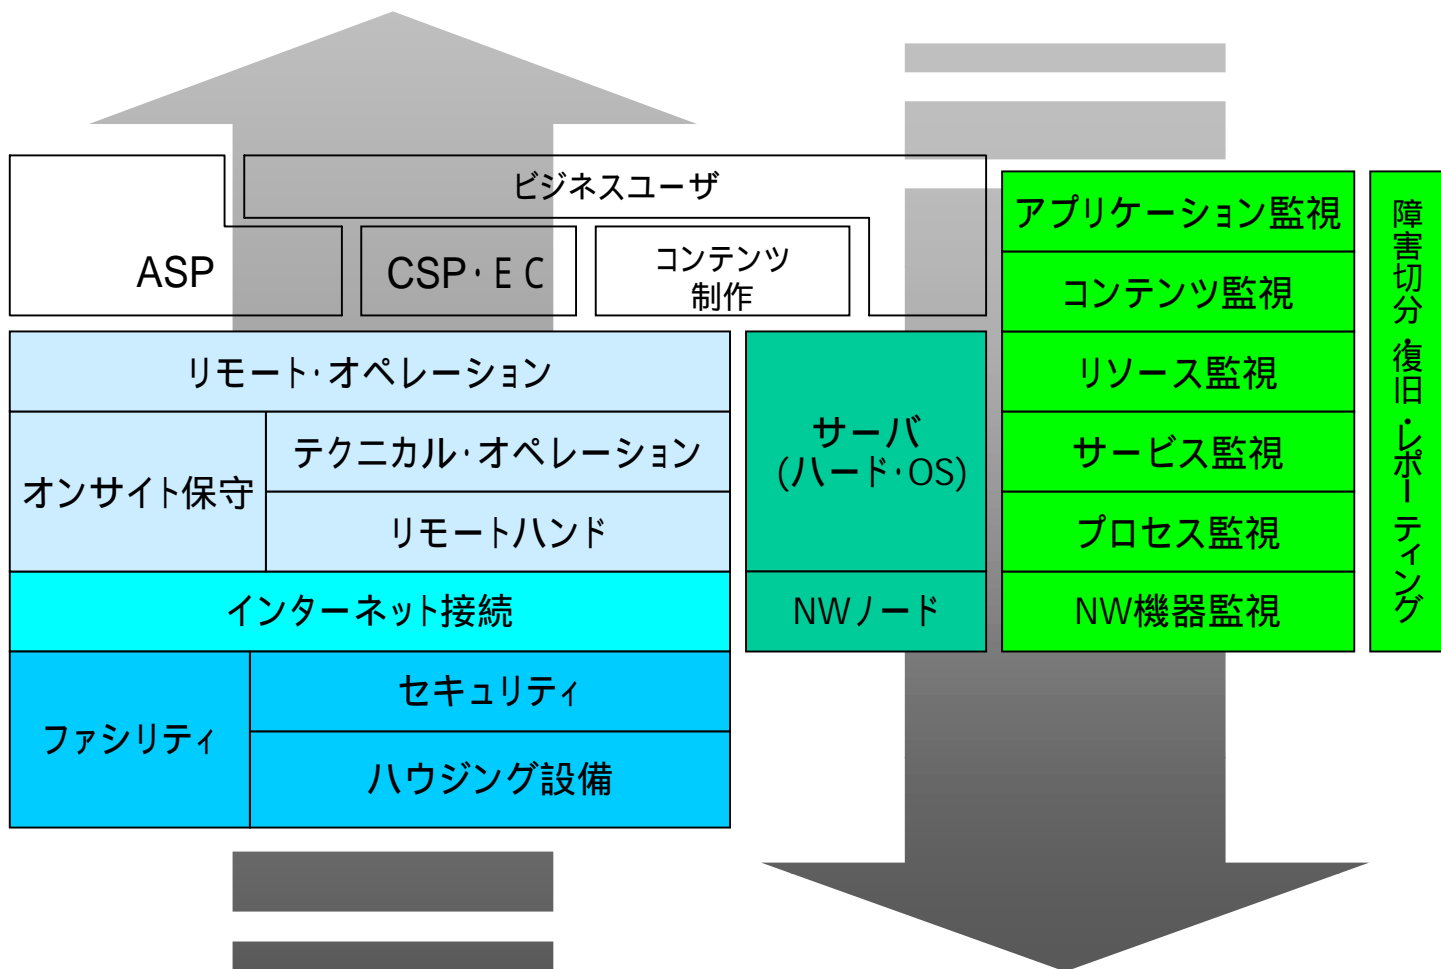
ビジネスユーザ

ASP

CSP・EC

コンテンツ制作

リモート・オペレーション

オンサイト保守

テクニカル・オペレーション

リモートハンド

インターネット接続

ファシリティ

セキュリティ

ハウジング設備

サーバ（ハード・OS）

NWノード

アプリケーション監視

コンテンツ監視

リソース監視

サービス監視

プロセス監視

NW機器監視

障害切分 復旧・レポーティング